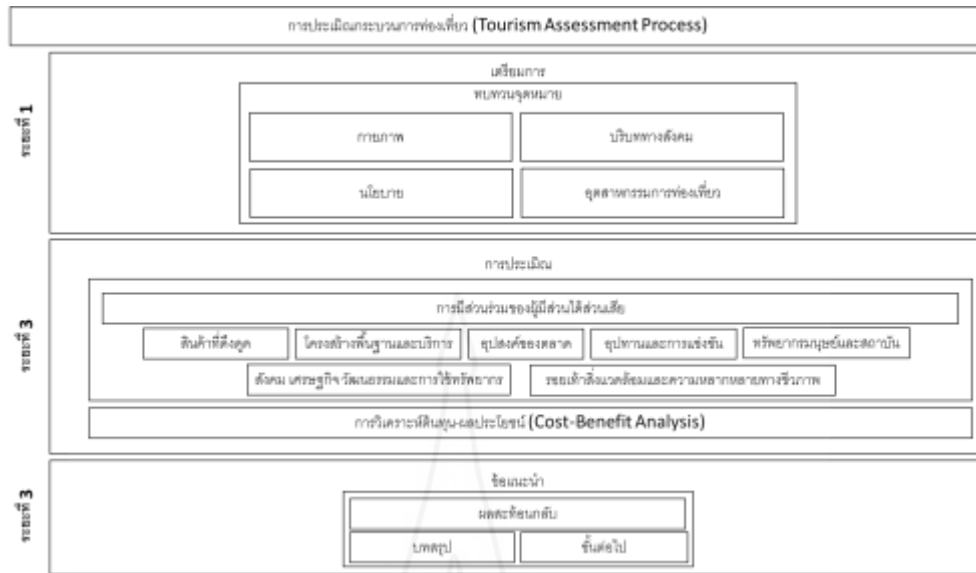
การประเมินกระบวนการท่องเที่ยว (Tourism Assessment Process)

ระยะที่ 1

เตรียมการ

ทบทวนจุดหมาย

กายภาพ

บริบททางสังคม

นโยบาย

อุตสาหกรรมการท่องเที่ยว

ระยะที่ 3

การประเมิน

การมีส่วนร่วมของผู้มีส่วนได้ส่วนเสีย

สินค้าที่ดึงดูด

โครงสร้างพื้นฐานและบริการ

อุปสงค์ของตลาด

อุปทานและการแข่งขัน

ทรัพยากรมนุษย์และสถาบัน

สังคม เศรษฐกิจ วัฒนธรรมและการใช้ทรัพยากร

ระบบนิเวศสิ่งแวดล้อมและความหลากหลายทางชีวภาพ

การวิเคราะห์ต้นทุน-ผลประโยชน์ (Cost-Benefit Analysis)

ระยะที่ 3

ข้อแนะนำ

ผลสะท้อนกลับ

บทสรุป

ขั้นต่อไป